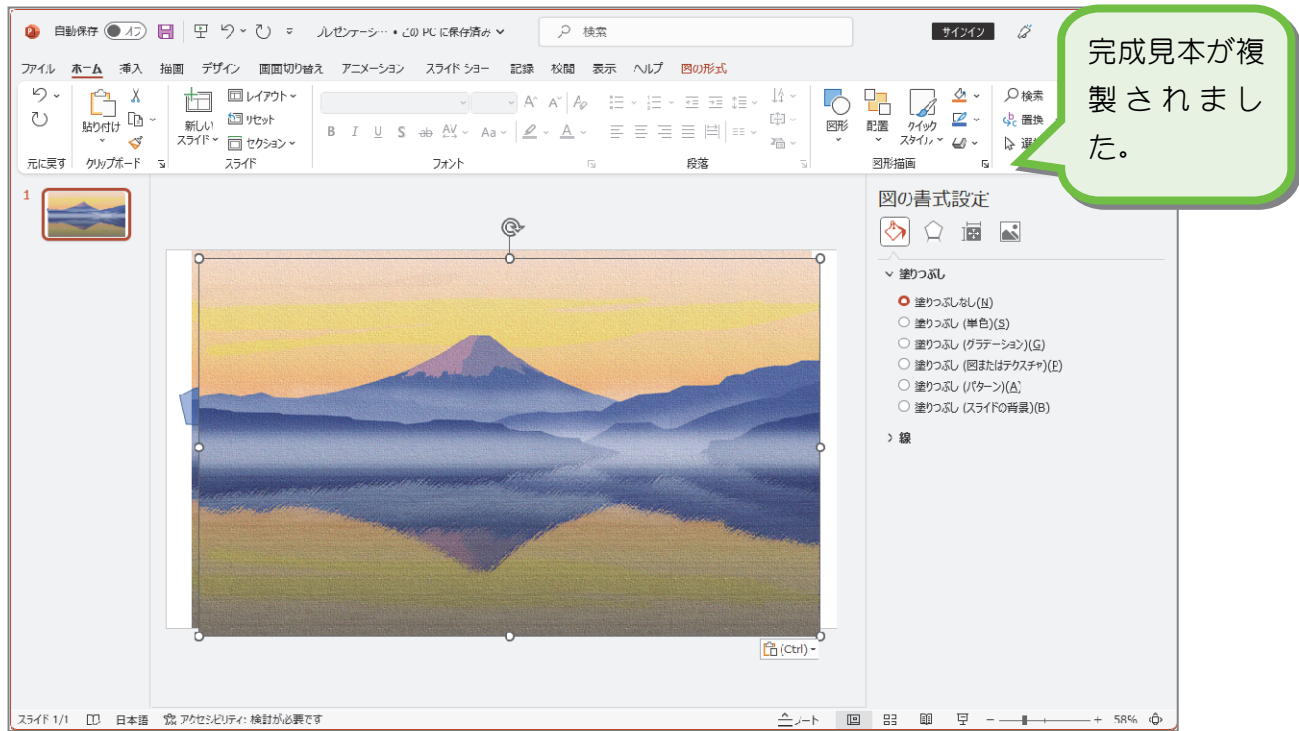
自動保存 オフ
プレゼンテーシ… • この PC に保存済み
検索
サインイン
完成見本が複製されました。
ファイル ホーム 挿入 描画 デザイン 画面切り替え アニメーション スライド ショー 記録 校閲 表示 ヘルプ 図の形式
元に戻す
貼り付け
クリップボード
新しいスライド
レイアウト
リセット
セクション
スライド
B I U S ab AV Aa A
フォント
段落
図形 配置 クイックスタイル
図形描画
検索
置換
選
1
図の書式設定
塗りつぶし
塗りつぶしなし(N)
塗りつぶし (単色)(S)
塗りつぶし (グラデーション)(G)
塗りつぶし (図またはテクスチャ)(P)
塗りつぶし (パターン)(A)
塗りつぶし (スライドの背景)(B)
線
(Ctrl)
スライド 1/1 日本語 アクセシビリティ: 検討が必要です
ノート
58%